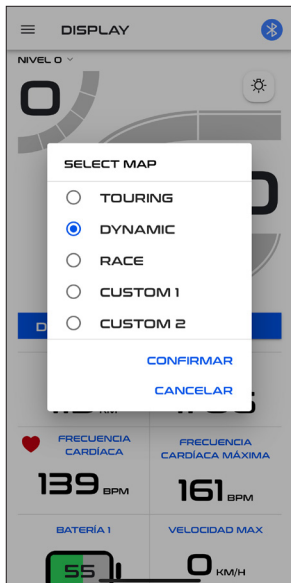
DISPLAY

NIVEL 0

0

SELECT MAP

TOURING

DYNAMIC

RACE

CUSTOM 1

CUSTOM 2

CONFIRMAR

CANCELAR

FRECUENCIA CARDÍACA

139 BPM

FRECUENCIA CARDÍACA MÁXIMA

161 BPM

BATERÍA 1

55

VELOCIDAD MAX

0 KM/H